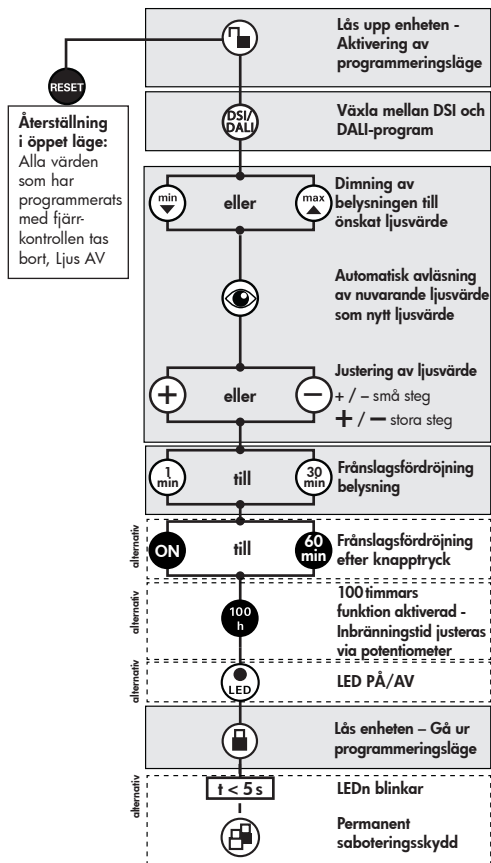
RESET

Återställning i öppet läge: Alla värden som har programmerats med fjärrkontrollen tas bort, Ljus AV

Lås upp enheten - Aktivering av programmeringsläge

DSI/DALI

Växla mellan DSI och DALI-program

min eller max

Dimning av belysningen till önskat ljusvärde

Automatisk avläsning av nuvarande ljusvärde som nytt ljusvärde

+ eller −

Justering av ljusvärde
+ / – små steg
+ / – stora steg

1 min till 30 min

Frånslagsfördröjning belysning

alternativ

ON till 60 min

Frånslagsfördröjning efter knapptryck

alternativ

100 h

100 timmars funktion aktiverad - Inbränningstid justeras via potentiometer

alternativ

LED

LED PÅ/AV

Lås enheten – Gå ur programmeringsläge

alternativ

t < 5 s

LEDn blinkar

Permanent saboteringsskydd